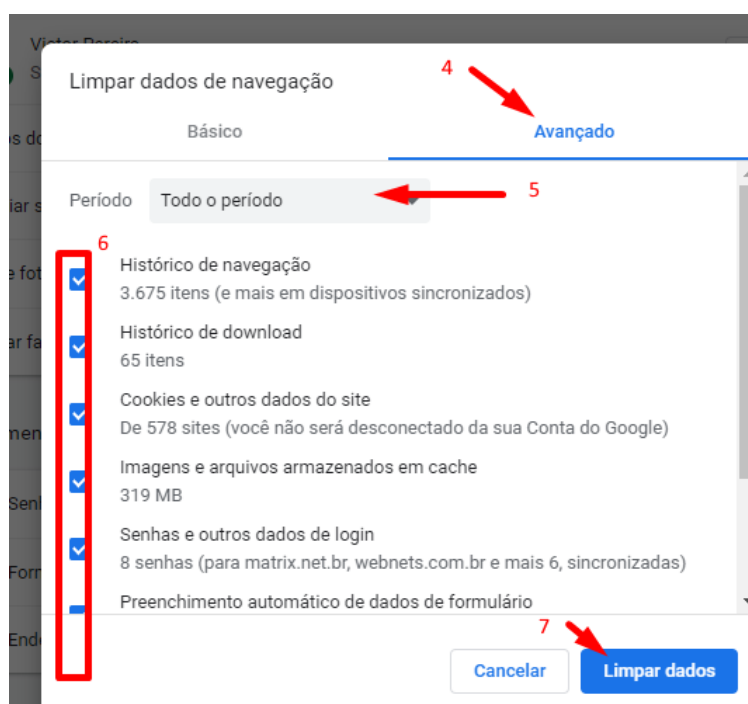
Limpar dados de navegação

4

Básico

Avançado

Período

Todo o período

5

6

Histórico de navegação
3.675 itens (e mais em dispositivos sincronizados)

Histórico de download
65 itens

Cookies e outros dados do site
De 578 sites (você não será desconectado da sua Conta do Google)

Imagens e arquivos armazenados em cache
319 MB

Senhas e outros dados de login
8 senhas (para matrix.net.br, webnets.com.br e mais 6, sincronizadas)

Preenchimento automático de dados de formulário

7

Cancelar

Limpar dados